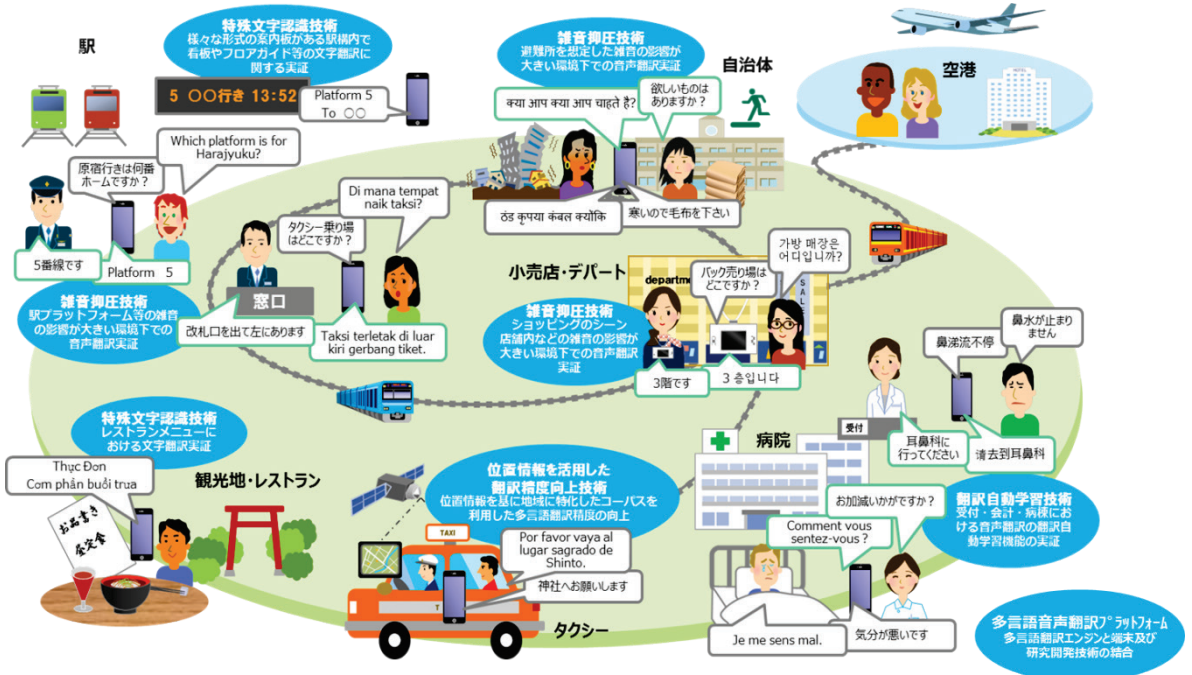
駅

特殊文字認識技術
様々な形式の案内板がある駅構内で看板やフロアガイド等の文字翻訳に関する実証

5 〇〇行き 13:52

Platform 5
To 〇〇

Which platform is for Harajyuku?

原宿行きは何番ホームですか？

5番線です

Platform 5

雑音抑圧技術
駅プラットフォーム等の雑音の影響が大きい環境下での音声翻訳実証

Di mana tempat naik taksi?

タクシー乗り場はどこですか？

窓口

改札口を出て左にあります

Taksi terletak di luar kiri gerbang tiket.

雑音抑圧技術
避難所を想定した雑音の影響が大きい環境下での音声翻訳実証

自治体

क्या आप क्या आप चाहते है?

欲しいものはありますか？

ठंड कृपया कंबल क्योंकि

寒いので毛布を下さい

空港

小売店・デパート

department

バック売り場はどこですか？

가방 매장은 어디입니까?

SALE

雑音抑圧技術
ショッピングのシーン店舗内などの雑音の影響が大きい環境下での音声翻訳実証

3階です

3 층입니다

鼻涕流不停

鼻水が止まりません

受付

耳鼻科に行ってください

请去到耳鼻科

病院

特殊文字認識技術
レストランメニューにおける文字翻訳実証

Thực Đơn
Cơm phần buổi trưa

お品書き
昼定食

観光地・レストラン

位置情報を活用した翻訳精度向上技術
位置情報を基に地域に特化したコーパスを利用した多言語翻訳精度の向上

TAXI

Por favor vaya al lugar sagrado de Shinto.

神社へお願いします

タクシー

お加減いかがですか？

Comment vous sentez-vous?

翻訳自動学習技術
受付・会計・病棟における音声翻訳の翻訳自動学習機能の実証

Je me sens mal.

気分が悪いです

多言語音声翻訳プラットフォーム
多言語翻訳エンジンと端末及び研究開発技術の結合